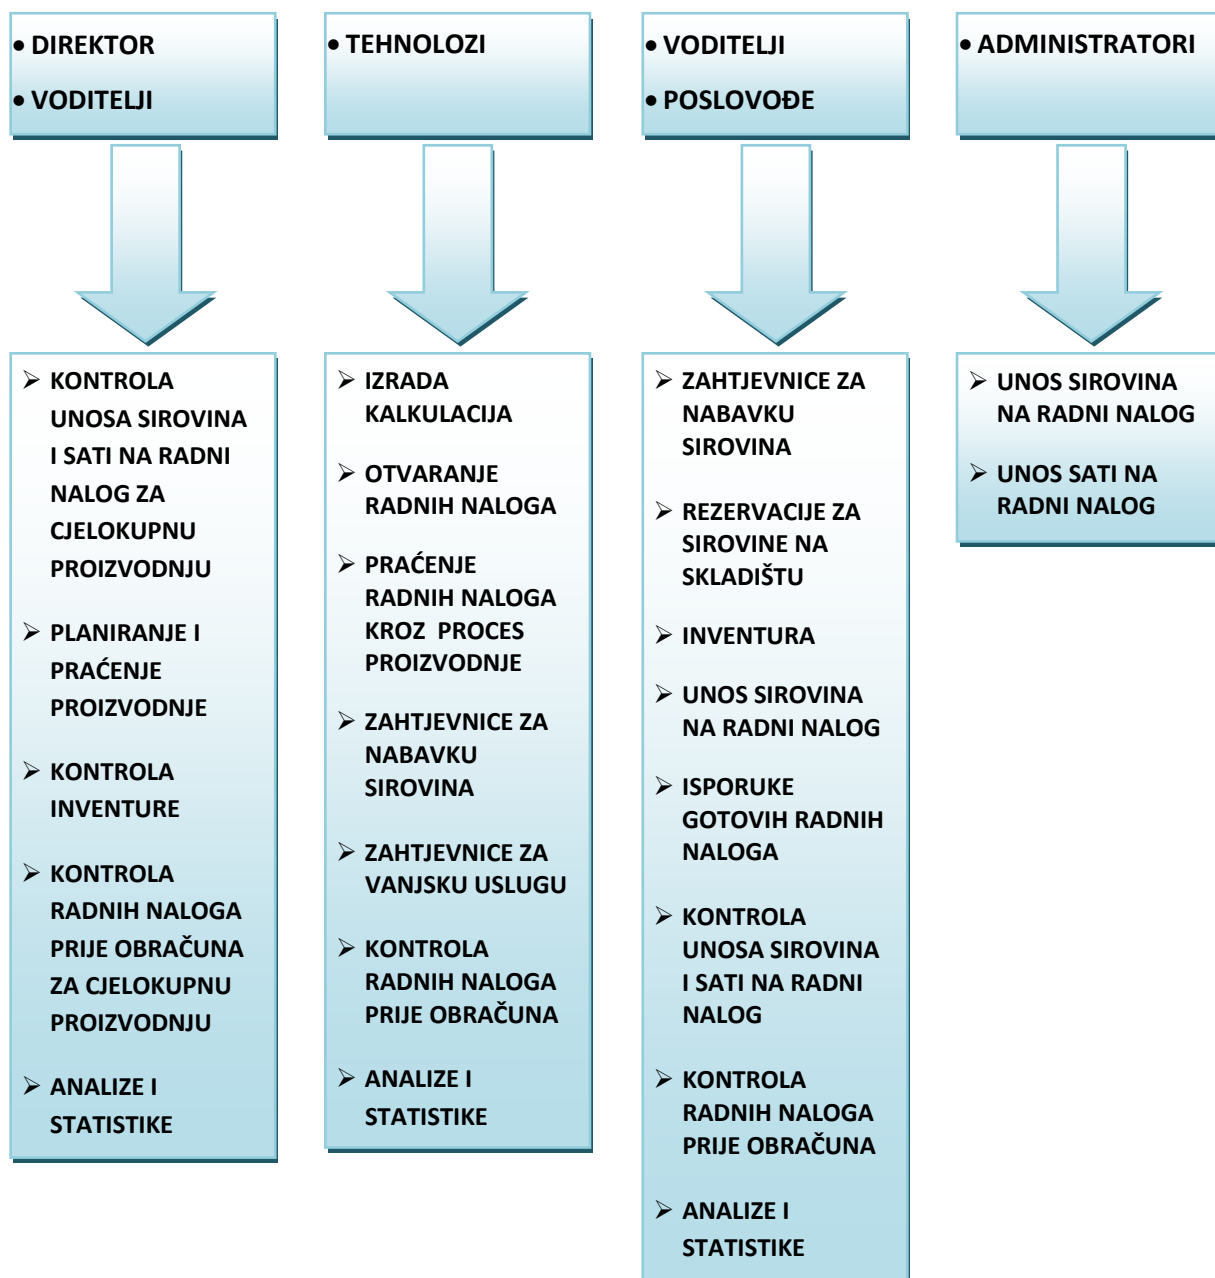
• DIREKTOR
• VODITELJI

➢ KONTROLA UNOSA SIROVINA I SATI NA RADNI NALOG ZA CJELOKUPNU PROIZVODNJU

➢ PLANIRANJE I PRAĆENJE PROIZVODNJE

➢ KONTROLA INVENTURE

➢ KONTROLA RADNIH NALOGA PRIJE OBRAČUNA ZA CJELOKUPNU PROIZVODNJU

➢ ANALIZE I STATISTIKE

• TEHNOLOZI

➢ IZRADA KALKULACIJA

➢ OTVARANJE RADNIH NALOGA

➢ PRAĆENJE RADNIH NALOGA KROZ PROCES PROIZVODNJE

➢ ZAHTJEVNICE ZA NABAVKU SIROVINA

➢ ZAHTJEVNICE ZA VANJSKU USLUGU

➢ KONTROLA RADNIH NALOGA PRIJE OBRAČUNA

➢ ANALIZE I STATISTIKE

• VODITELJI
• POSLOVOĐE

➢ ZAHTJEVNICE ZA NABAVKU SIROVINA

➢ REZERVACIJE ZA SIROVINE NA SKLADIŠTU

➢ INVENTURA

➢ UNOS SIROVINA NA RADNI NALOG

➢ ISPORUKE GOTOVIH RADNIH NALOGA

➢ KONTROLA UNOSA SIROVINA I SATI NA RADNI NALOG

➢ KONTROLA RADNIH NALOGA PRIJE OBRAČUNA

➢ ANALIZE I STATISTIKE

• ADMINISTRATORI

➢ UNOS SIROVINA NA RADNI NALOG

➢ UNOS SATI NA RADNI NALOG